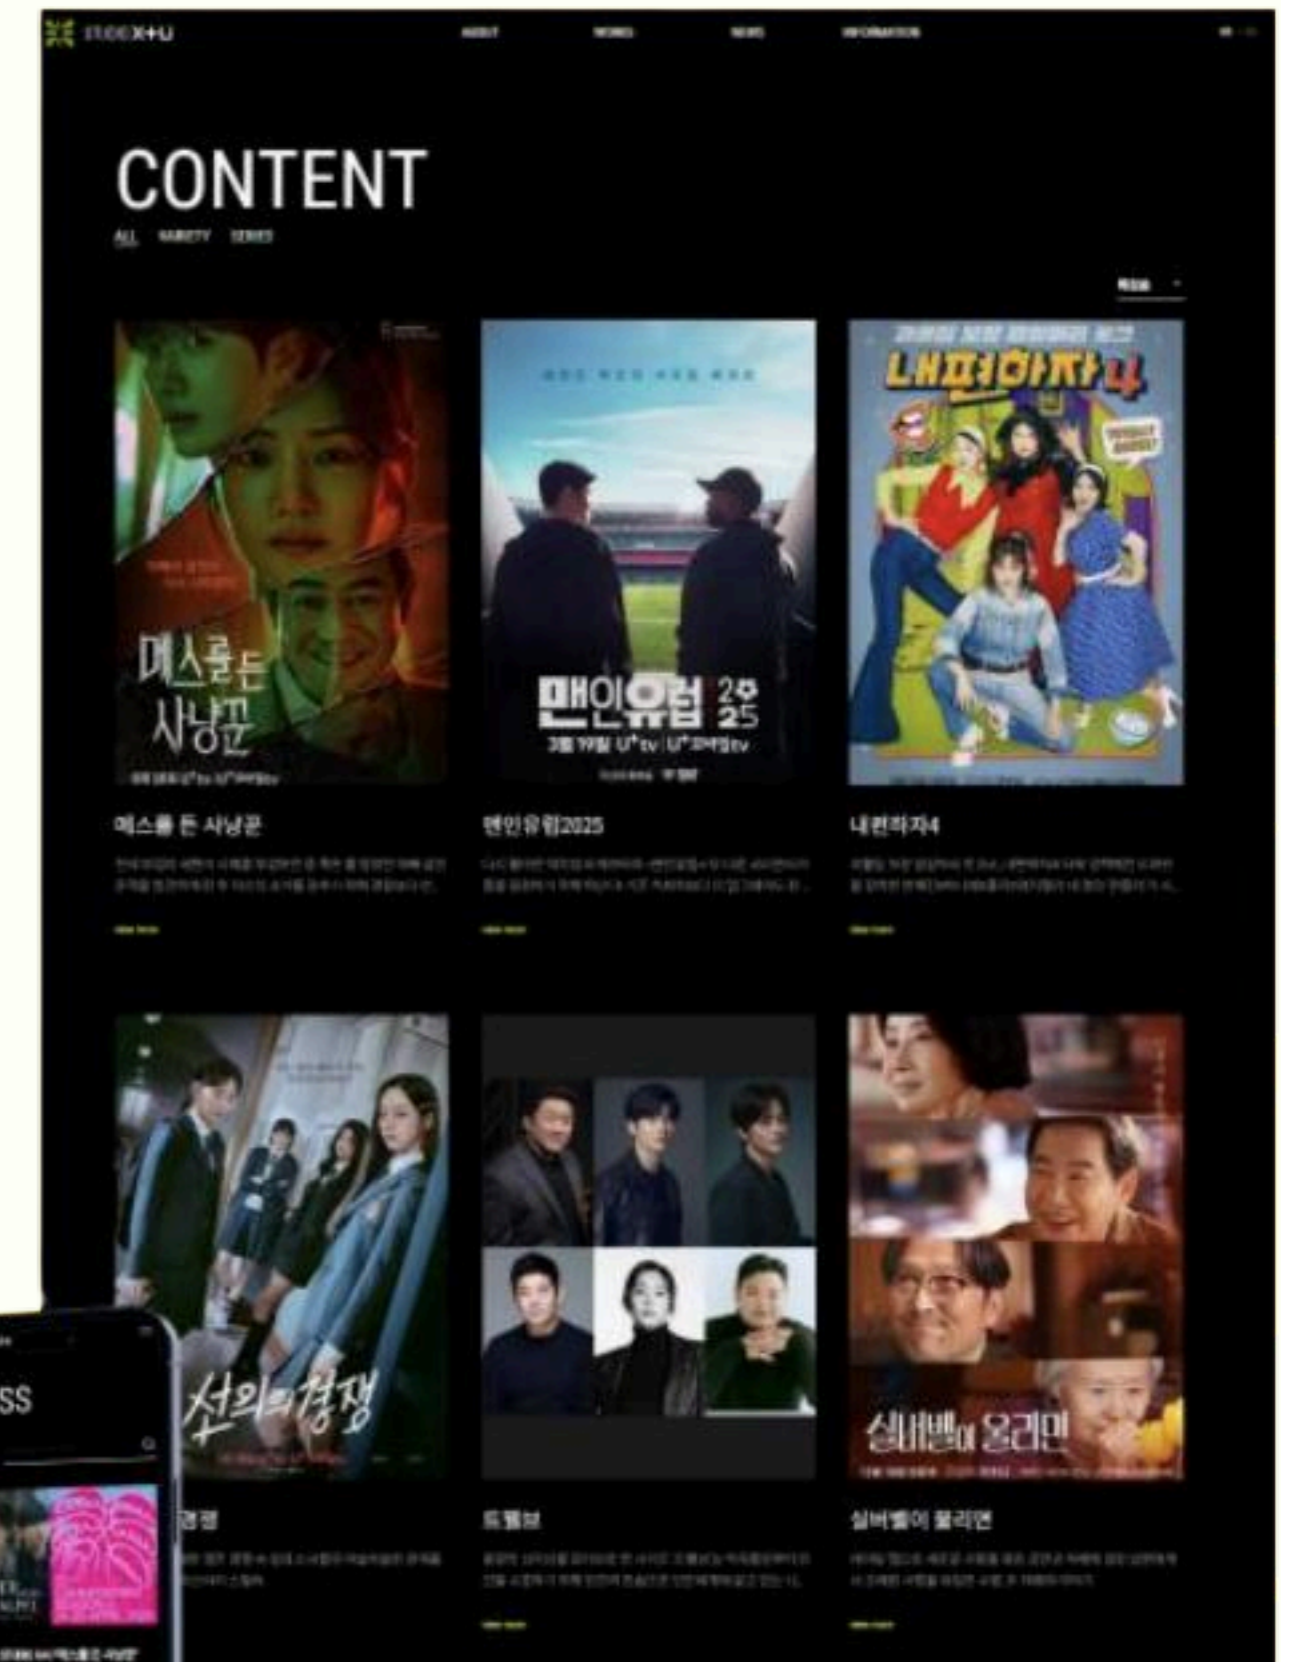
STUDIO X+U ABOUT WORKS NEWS INFORMATION

CONTENT

ALL VARIETY SERIES

메스를 든 사냥꾼

맨인유럽 2025
3월 19일 U+tv | U+모바일tv

내편하자4

메스를 든 사냥꾼
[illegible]

맨인유럽2025
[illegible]

내편하자4
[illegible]

선의의 경쟁

실버벨이 울리면

SS

경쟁
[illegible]

트렁크
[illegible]

실버벨이 울리면
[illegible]